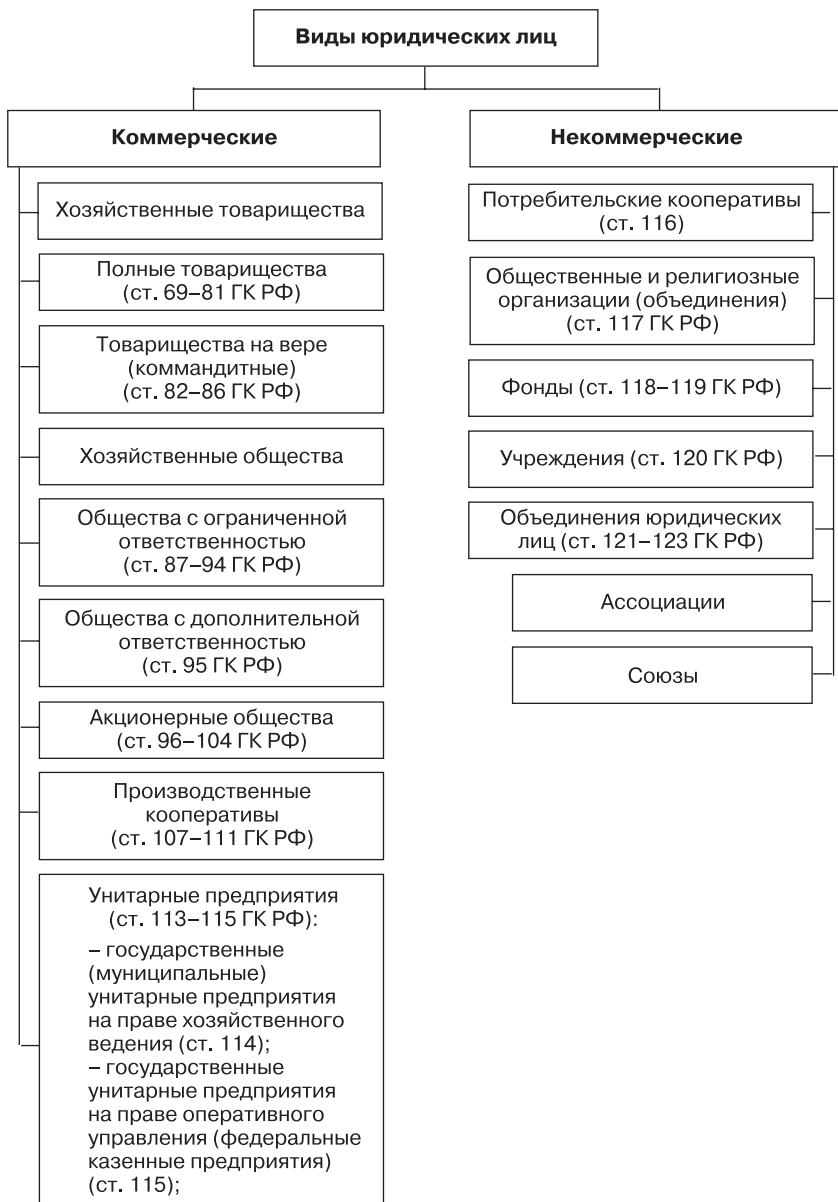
Виды юридических лиц

Коммерческие

Хозяйственные товарищества

Полные товарищества (ст. 69–81 ГК РФ)

Товарищества на вере (коммандитные) (ст. 82–86 ГК РФ)

Хозяйственные общества

Общества с ограниченной ответственностью (ст. 87–94 ГК РФ)

Общества с дополнительной ответственностью (ст. 95 ГК РФ)

Акционерные общества (ст. 96–104 ГК РФ)

Производственные кооперативы (ст. 107–111 ГК РФ)

Унитарные предприятия (ст. 113–115 ГК РФ):
– государственные (муниципальные) унитарные предприятия на праве хозяйственного ведения (ст. 114);
– государственные унитарные предприятия на праве оперативного управления (федеральные казенные предприятия) (ст. 115);

Некоммерческие

Потребительские кооперативы (ст. 116)

Общественные и религиозные организации (объединения) (ст. 117 ГК РФ)

Фонды (ст. 118–119 ГК РФ)

Учреждения (ст. 120 ГК РФ)

Объединения юридических лиц (ст. 121–123 ГК РФ)

Ассоциации

Союзы